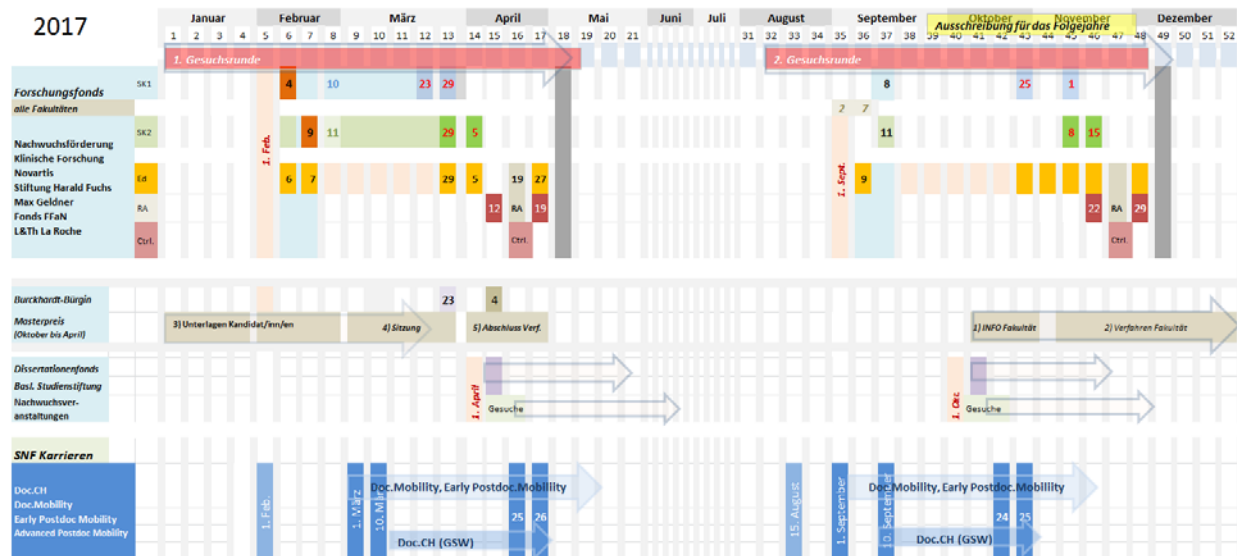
2017

Januar | Februar | März | April | Mai | Juni | Juli | August | September | Oktober | November | Dezember

1 2 3 4 5 6 7 8 9 10 11 12 13 14 15 16 17 18 19 20 21 31 32 33 34 35 36 37 38 39 40 41 42 43 44 45 46 47 48 49 50 51 52

Ausschreibung für das Folgejahre

1. Gesuchsrunde

2. Gesuchsrunde

Forschungsfonds
SK1
4 10 23 29
8 25 1

alle Fakultäten
2 7

Nachwuchsförderung
Klinische Forschung
SK2
9 11 29 5
11 8 15

1. Feb.

Novartis
Stiftung Harald Fuchs
Ed
6 7 29 5 19 27
1. Sept.
9

Max Geldner
Fonds FFaN
RA
12 RA 19
22 RA 29

L&Th La Roche
Ctrl.
Ctrl.
Ctrl.

Burckhardt-Bürgin
23 4

Masterpreis
(Oktober bis April)
3) Unterlagen Kandidat/inn/en
4) Sitzung
5) Abschluss Verf.
1) INFO Fakultät
2) Verfahren Fakultät

Dissertationenfonds
Basl. Studienstiftung
Nachwuchsveranstaltungen
1. April
Gesuche
1. Okt.
Gesuche

SNF Karrieren

Doc.CH
Doc.Mobility
Early Postdoc.Mobility
Advanced Postdoc.Mobility
1. Feb.
1. März
10. März
Doc.Mobility, Early Postdoc.Mobility
25 26
Doc.CH (GSW)
15. August
1. September
10. September
Doc.Mobility, Early Postdoc.Mobility
24 25
Doc.CH (GSW)